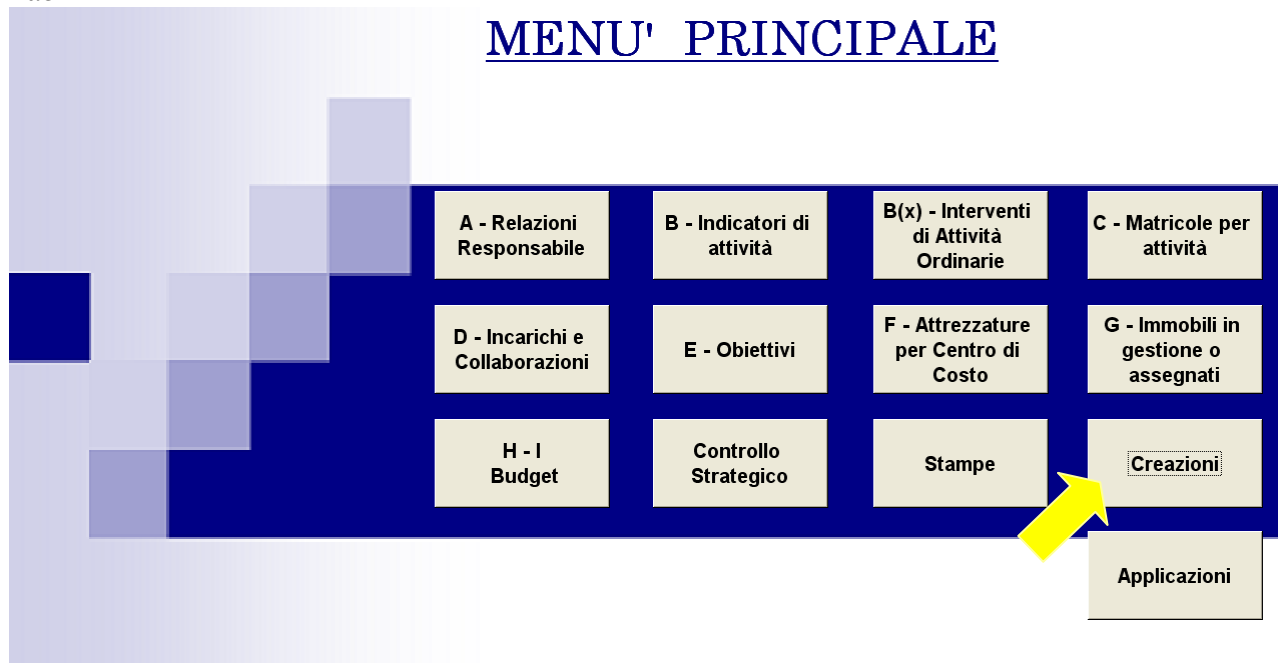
MENU' PRINCIPALE

A - Relazioni Responsabile

B - Indicatori di attività

B(x) - Interventi di Attività Ordinarie

C - Matricole per attività

D - Incarichi e Collaborazioni

E - Obiettivi

F - Attrezzature per Centro di Costo

G - Immobili in gestione o assegnati

H - I Budget

Controllo Strategico

Stampe

Creazioni

Applicazioni